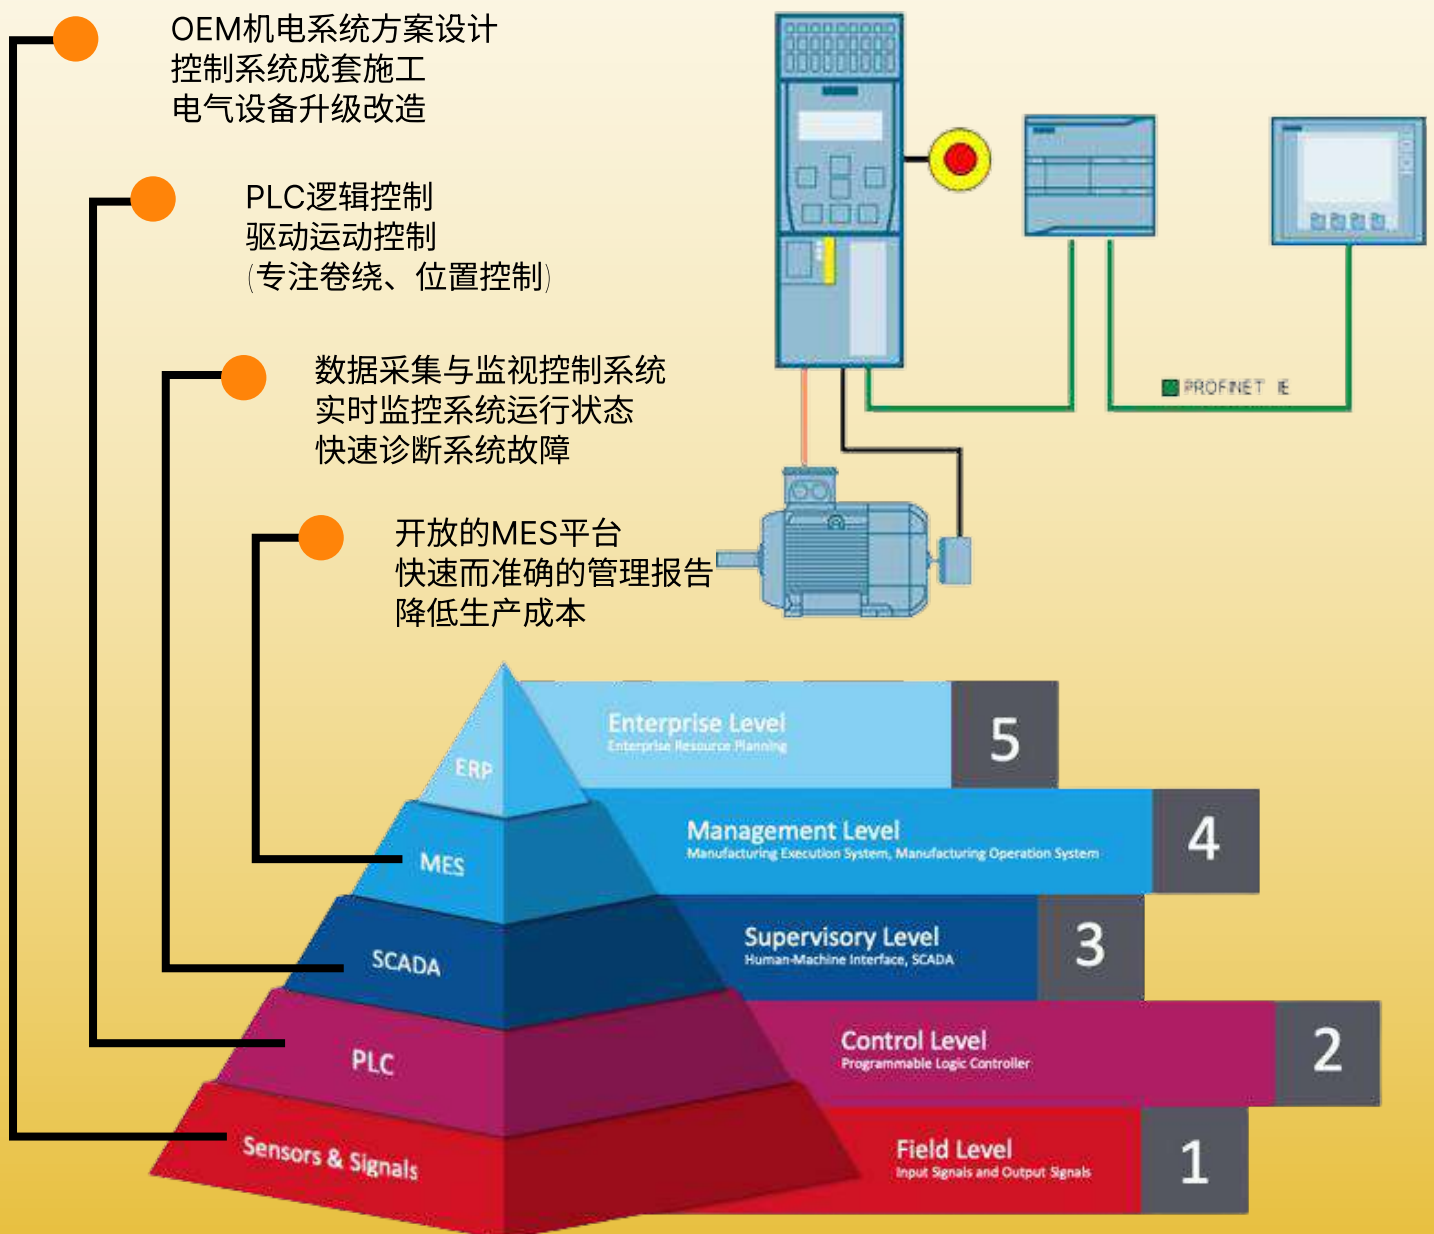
OEM机电系统方案设计
控制系统成套施工
电气设备升级改造

PLC逻辑控制
驱动运动控制
(专注卷绕、位置控制)

数据采集与监视控制系统
实时监控系统运行状态
快速诊断系统故障

开放的MES平台
快速而准确的管理报告
降低生产成本

PROFINET IE

ERP
Enterprise Level
Enterprise Resource Planning
5

MES
Management Level
Manufacturing Execution System, Manufacturing Operation System
4

SCADA
Supervisory Level
Human-Machine Interface, SCADA
3

PLC
Control Level
Programmable Logic Controller
2

Sensors & Signals
Field Level
Input Signals and Output Signals
1